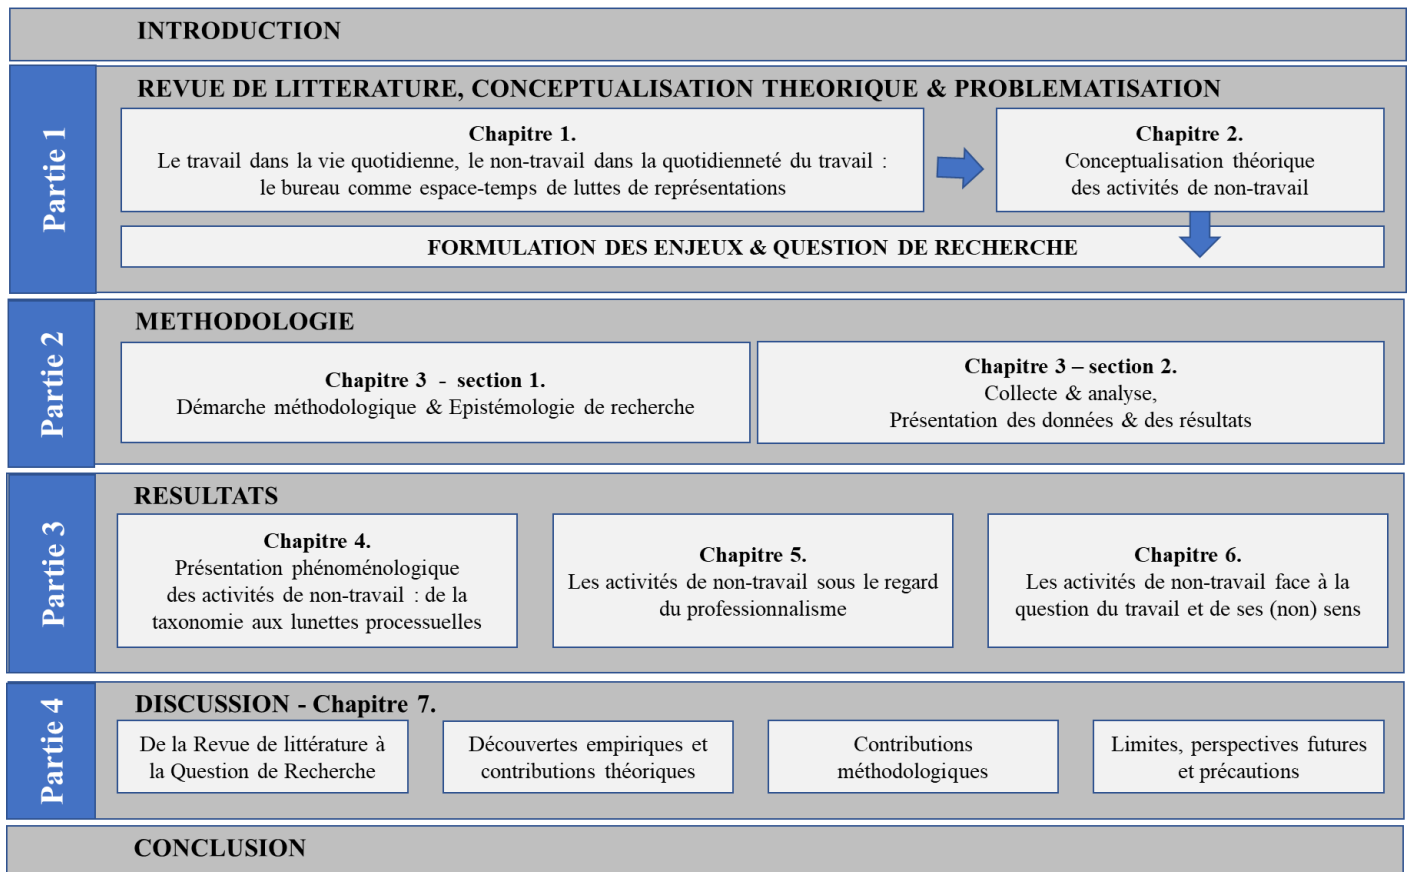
INTRODUCTION

Partie 1

REVUE DE LITTERATURE, CONCEPTUALISATION THEORIQUE & PROBLEMATISATION

Chapitre 1.
Le travail dans la vie quotidienne, le non-travail dans la quotidienneté du travail : le bureau comme espace-temps de luttes de représentations

Chapitre 2.
Conceptualisation théorique des activités de non-travail

FORMULATION DES ENJEUX & QUESTION DE RECHERCHE

Partie 2

METHODOLOGIE

Chapitre 3 - section 1.
Démarche méthodologique & Epistémologie de recherche

Chapitre 3 – section 2.
Collecte & analyse,
Présentation des données & des résultats

Partie 3

RESULTATS

Chapitre 4.
Présentation phénoménologique des activités de non-travail : de la taxonomie aux lunettes processuelles

Chapitre 5.
Les activités de non-travail sous le regard du professionnalisme

Chapitre 6.
Les activités de non-travail face à la question du travail et de ses (non) sens

Partie 4

DISCUSSION - Chapitre 7.

De la Revue de littérature à la Question de Recherche

Découvertes empiriques et contributions théoriques

Contributions méthodologiques

Limites, perspectives futures et précautions

CONCLUSION